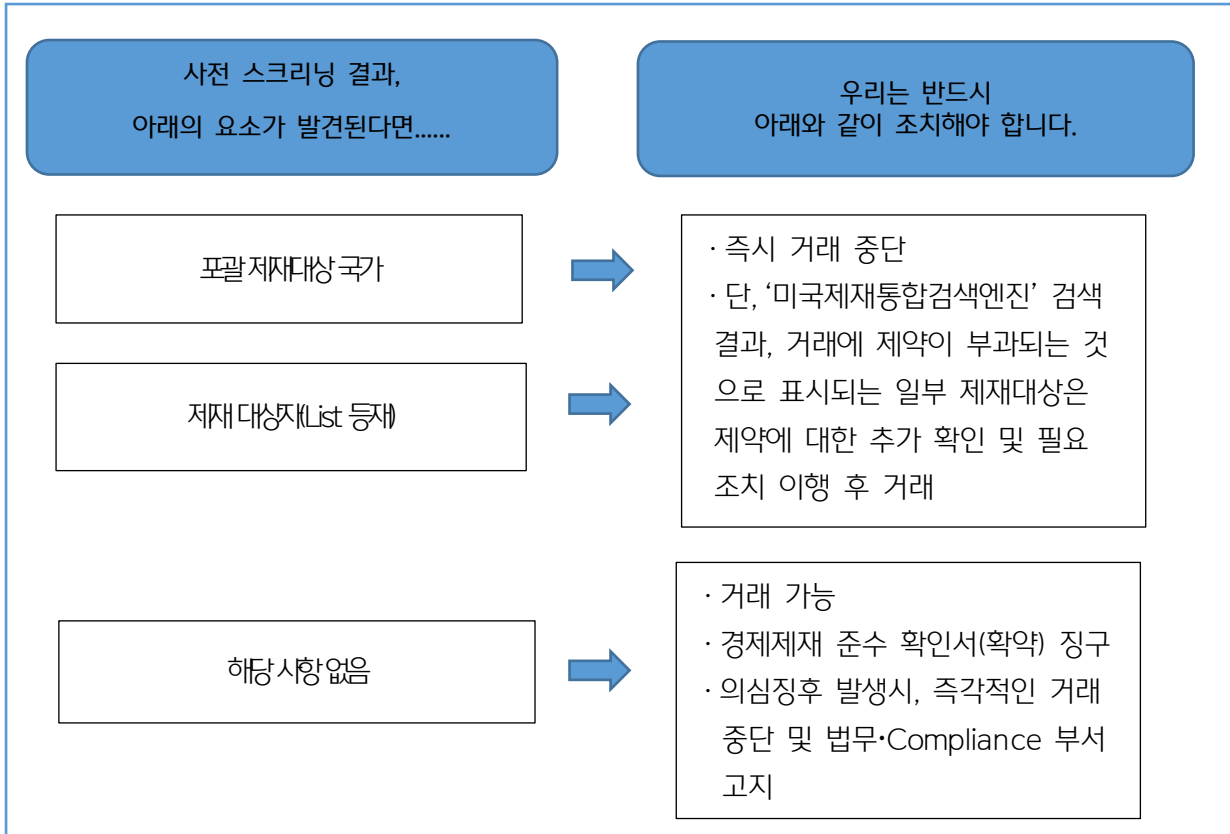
사전 스크리닝 결과,
아래의 요소가 발견된다면......

우리는 반드시
아래와 같이 조치해야 합니다.

포괄 제재대상 국가

제재 대상자(List 등재)

· 즉시 거래 중단
· 단, '미국제재통합검색엔진' 검색 결과, 거래에 제약이 부과되는 것으로 표시되는 일부 제재대상은 제약에 대한 추가 확인 및 필요 조치 이행 후 거래

해당 사항 없음

· 거래 가능
· 경제제재 준수 확인서(확약) 징구
· 의심징후 발생시, 즉각적인 거래 중단 및 법무·Compliance 부서 고지